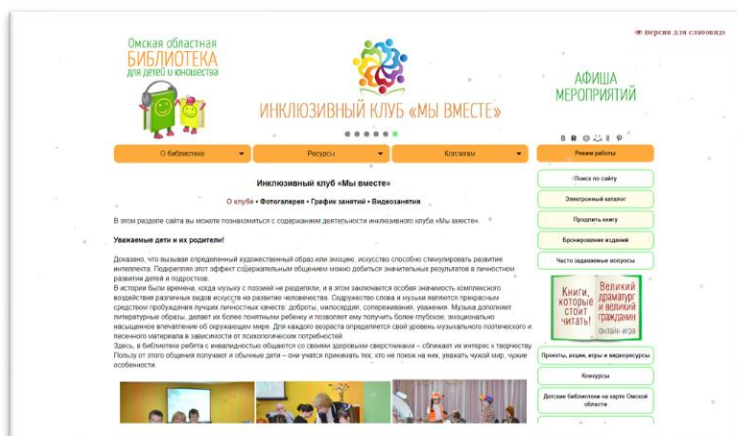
версия для слабовидящих

Омская областная БИБЛИОТЕКА для детей и юношества

ИНКЛЮЗИВНЫЙ КЛУБ «МЫ ВМЕСТЕ»

АФИША МЕРОПРИЯТИЙ

О библиотеке | Ресурсы | Коллегам | Режим работы

Инклюзивный клуб «Мы вместе»

О клубе • Фотогалерея • График занятий • Видеозанятия

В этом разделе сайта вы можете познакомиться с содержанием деятельности инклюзивного клуба «Мы вместе».

Уважаемые дети и их родители!

Доказано, что музыка вызывая определенный художественный образ или эмоцию, искусство способно стимулировать развитие интеллекта. Подкрепляя этот эффект содержательным общением можно добиться значительных результатов в личностном развитии детей и подростков.
В истории были времена, когда музыку с поэзией не разделяли, и в этом заключается особая значимость комплексного воздействия различных видов искусств на развитие человечества. Содружество слова и музыки являются прекрасным средством пробуждения лучших личностных качеств: доброты, милосердия, сопереживания, уважения. Музыка дополняет литературные образы, делает их более понятными ребенку и позволяет ему получить более глубокое, эмоционально насыщенное впечатление об окружающем мире. Для каждого возраста определяется свой уровень музыкального поэтического и песенного материала в зависимости от психологических потребностей.
Здесь, в библиотеке ребята с инвалидностью общаются со своими здоровыми сверстниками – сближает их интерес к творчеству. Пользу от этого общения получают и обычные дети – они учатся принимать тех, кто не похож на них, уважать чужой мир, чужие особенности.

Поиск по сайту
Электронный каталог
Продлить книгу
Бронирование изданий
Часто задаваемые вопросы

Книги, которые стоит читать! Великий драматург и великий гражданин онлайн-игра

Проекты, акции, игры и видеоресурсы
Конкурсы
Детские библиотеки на карте Омской области